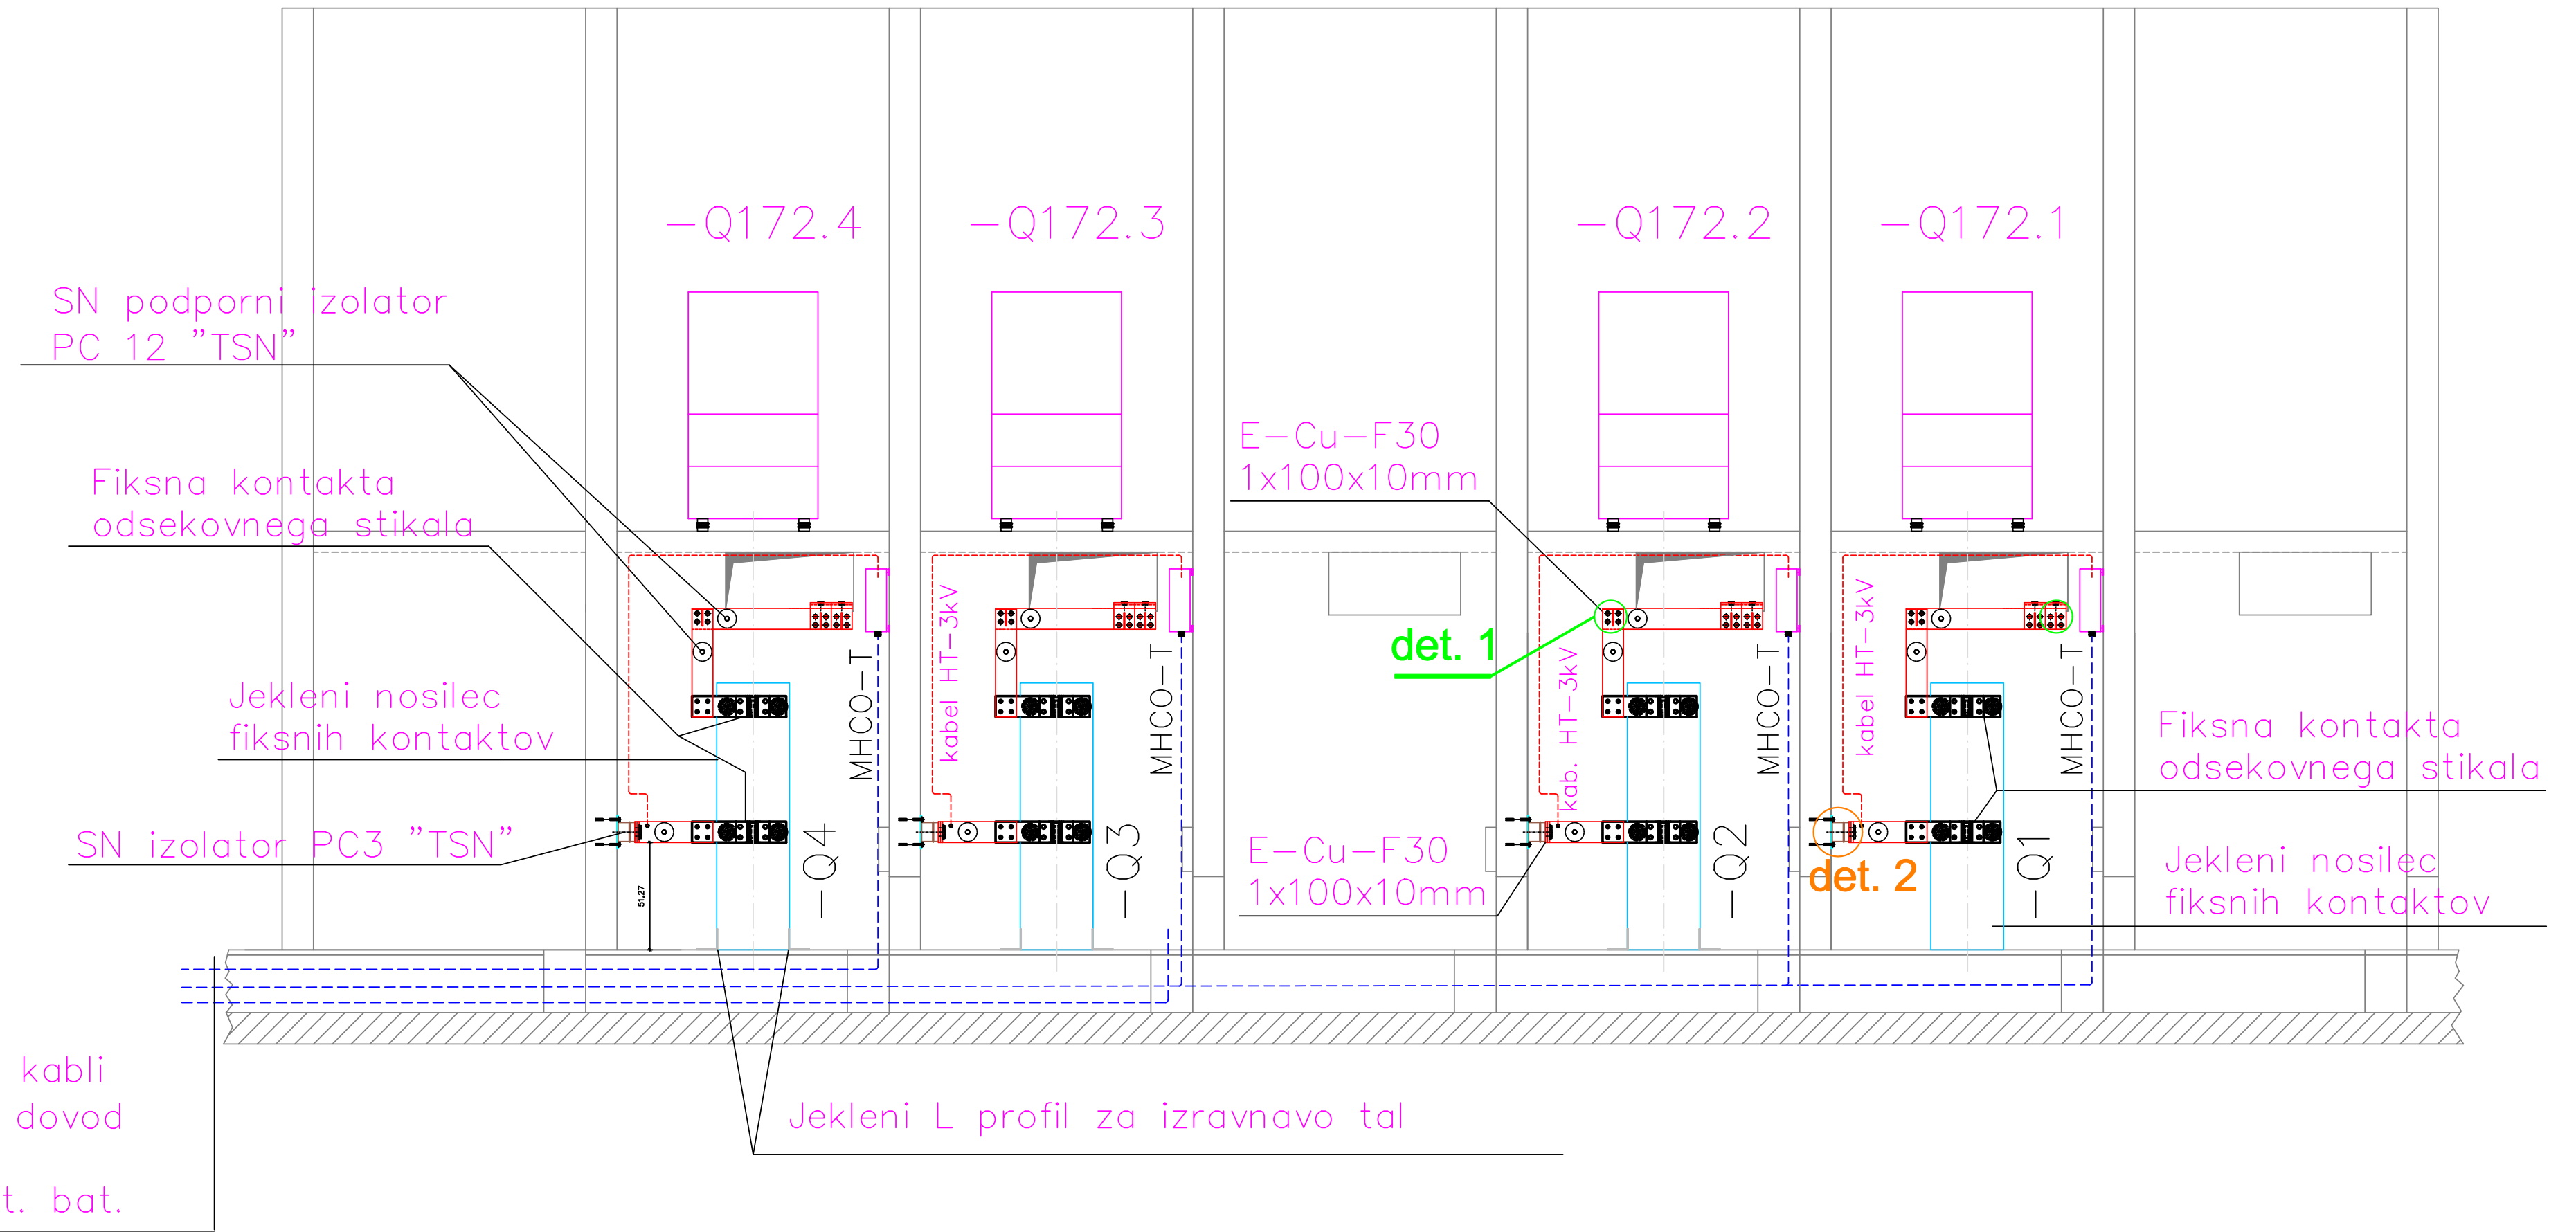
–Q172.4
–Q172.3
–Q172.2
–Q172.1

SN podporni izolator
PC 12 "TSN"

Fiksna kontakta
odsekovnega stikala

E–Cu–F30
1x100x10mm

det. 1

Jekleni nosilec
fiksnih kontaktov

kabel HT–3kV
MHCO–T
kabel HT–3kV
MHCO–T
kab. HT–3kV
MHCO–T
kabel HT–3kV
MHCO–T

Fiksna kontakta
odsekovnega stikala

SN izolator PC3 "TSN"

51,27

–Q4
–Q3

E–Cu–F30
1x100x10mm

–Q2
det. 2
–Q1

Jekleni nosilec
fiksnih kontaktov

kabli
dovod

t. bat.

Jekleni L profil za izravnavo tal